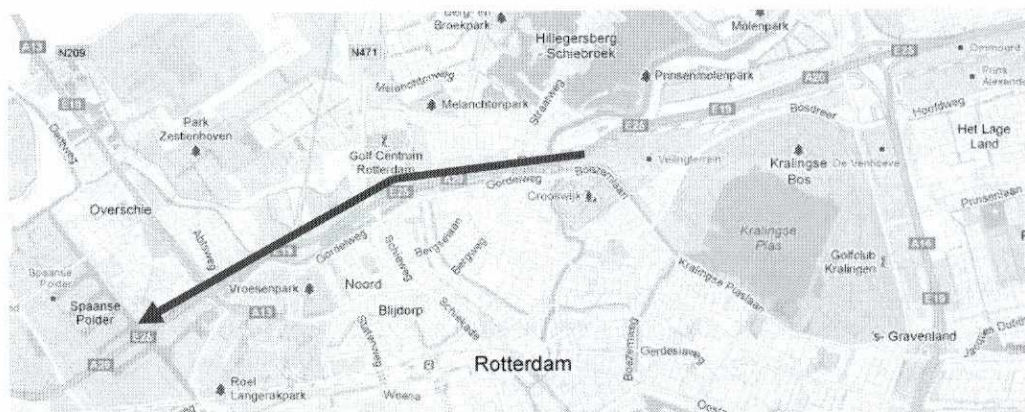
Berg en Broekpark
Hillegersberg - Schiebroek
Molenpark
A13
N209
N471
Melanchtonweg
Melanchtonpark
Straatweg
Prinsenmolenpark
A20
E25
Ommoord
Prinsenland
Alexander
E19
Bosdreef
Hoofdweg
Het Lage Land
Park Zestienhoven
Delftweg
Golf Centrum Rotterdam
A20
Gordelweg
Bosdreef
E25
Kralingse Bos
De Vennieweg
Vlietlanden
Crooswijk
Overschie
Abtsweg
A13
Gordelweg
Schieweg
Bergselaan
Bergweg
Kralingse Plas
A16
Prinsenlaan
Golfclub Kralingen
Spaanse Polder
Spaanse Polder
Vroesenpark
E19
Noord
Blijdorp
Kralingse Plaslaan
E19
E25
Statenweg
Schiekade
Boezemweg
Rotterdam
Gerdesiaweg
's- Gravenland
Jacques Dutilh
A20
Roel Langerakpark
Weena
Oostzeedijk